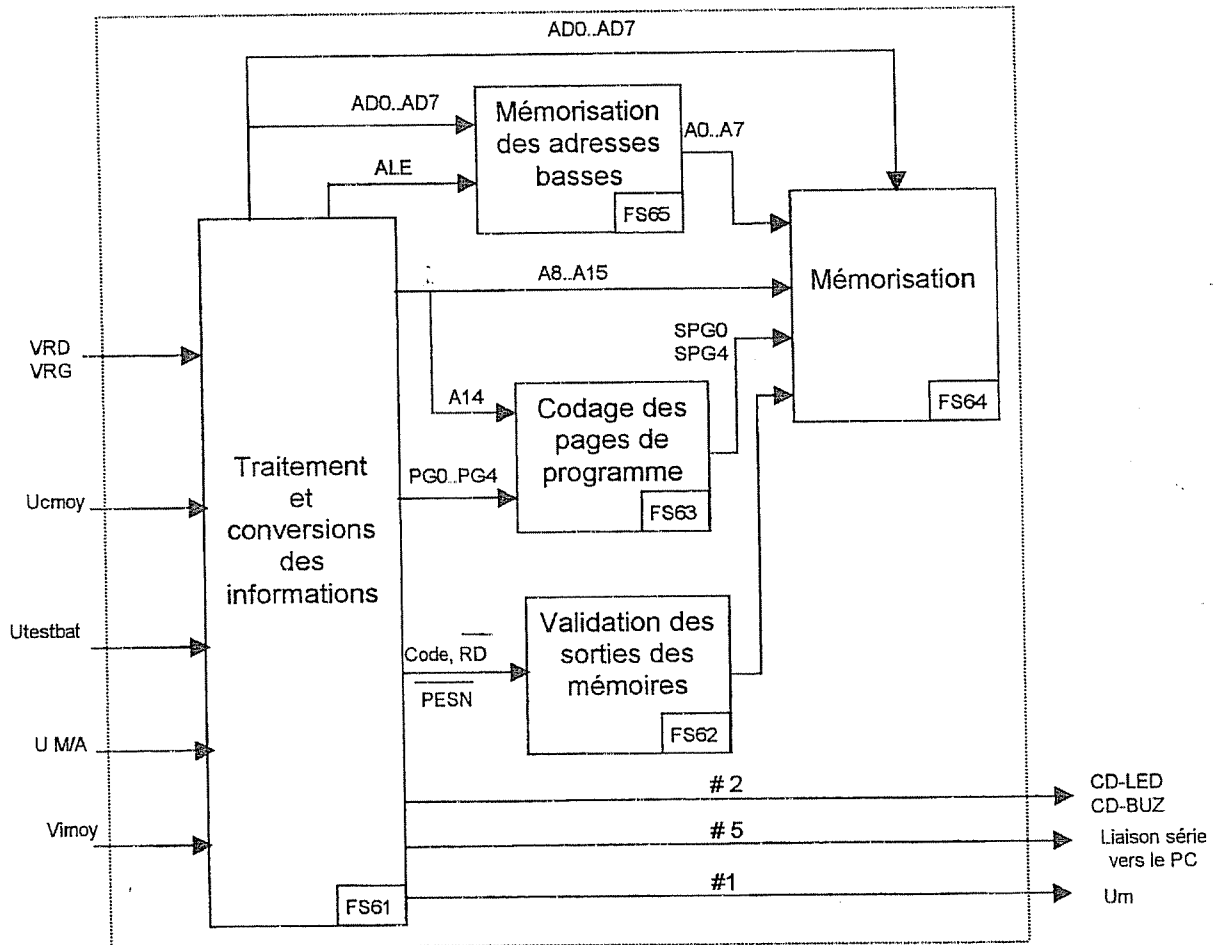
AD0..AD7

AD0..AD7

Mémorisation des adresses basses

A0..A7

ALE

FS65

Mémorisation

A8..A15

SPG0
SPG4

FS64

VRD
VRG

A14

Codage des pages de programme

Traitement et conversions des informations

PG0..PG4

Ucmoy

FS63

Utestbat

Validation des sorties des mémoires

Code, $\overline{RD}$

$\overline{PESN}$

FS62

U M/A

# 2

CD-LED
CD-BUZ

Vimoy

# 5

Liaison série vers le PC

#1

Um

FS61